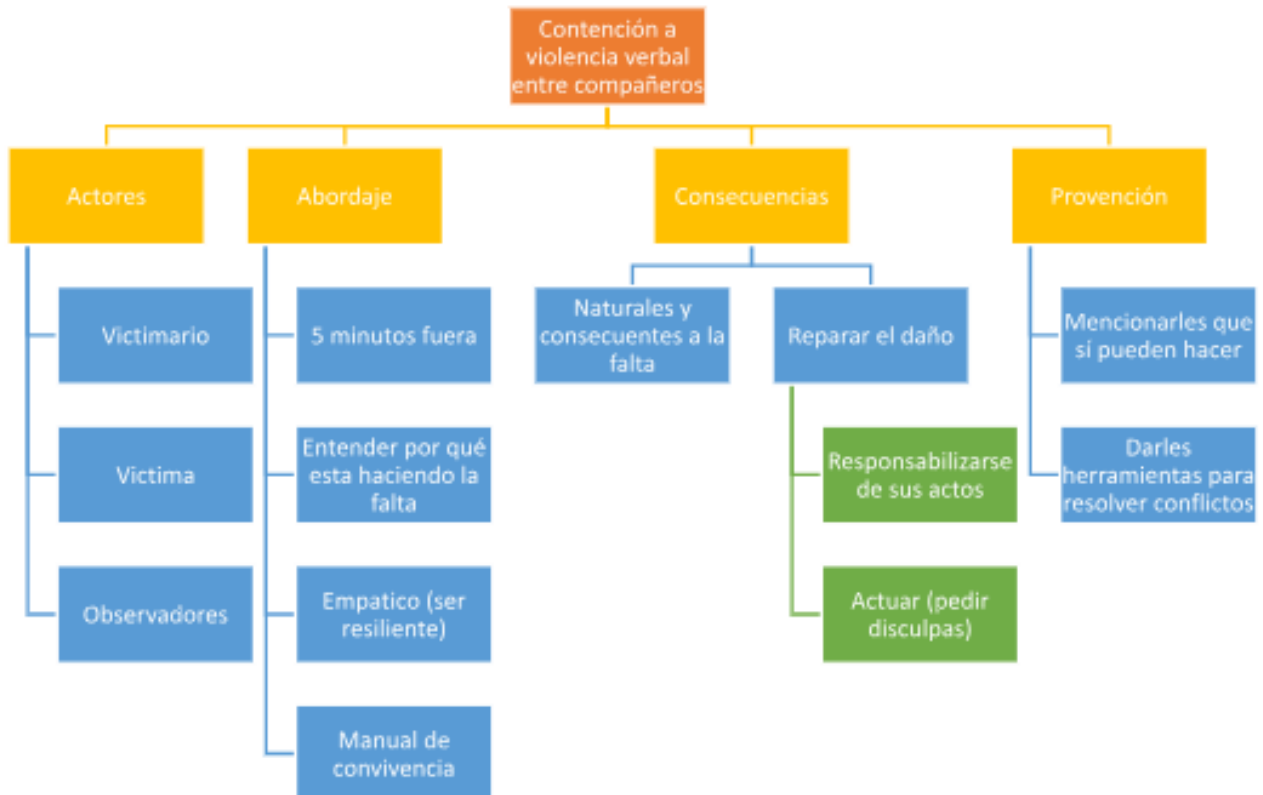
Contención a violencia verbal entre compañeros

Actores

Victimario

Victima

Observadores

Abordaje

5 minutos fuera

Entender por qué esta haciendo la falta

Empatico (ser resiliente)

Manual de convivencia

Consecuencias

Naturales y consecuentes a la falta

Reparar el daño

Responsabilizarse de sus actos

Actuar (pedir disculpas)

Provención

Mencionarles que sí pueden hacer

Darles herramientas para resolver conflictos